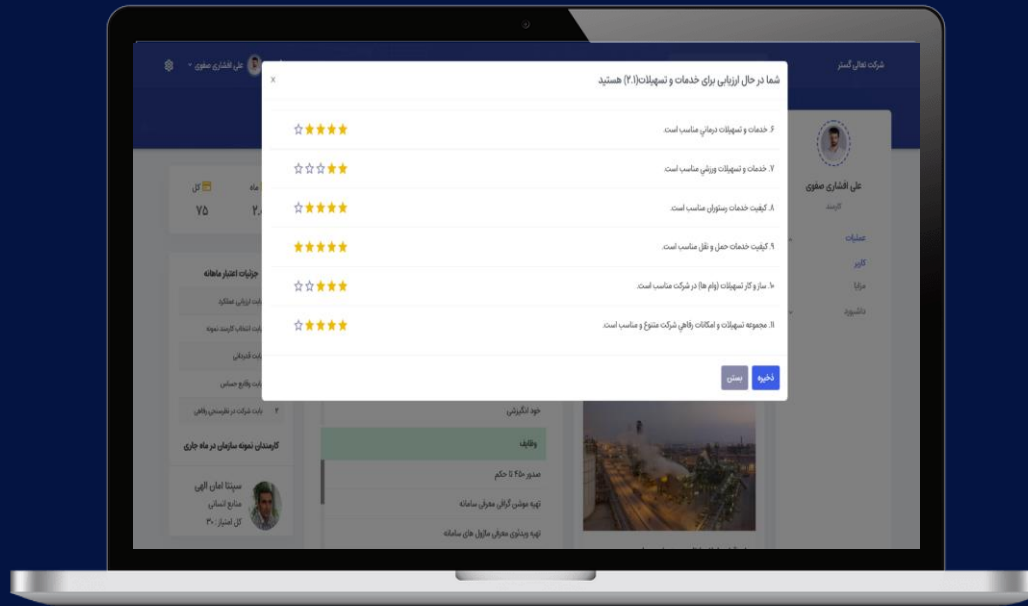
شرکت تعالی گستر

علی افشاری صفوی

شما در حال ارزیابی برای خدمات و تسهیلات(۲.۱) هستید

×

۶. خدمات و تسهیلات درمانی مناسب است.

۷. خدمات و تسهیلات ورزشی مناسب است.

۸. کیفیت خدمات رستوران مناسب است.

۹. کیفیت خدمات حمل و نقل مناسب است.

۱۰. ساز و کار تسهیلات (وام ها) در شرکت مناسب است.

۱۱. مجموعه تسهیلات و امکانات رفاهی شرکت متنوع و مناسب است.

ذخیره

بستن

علی افشاری صفوی

کارمند

عملیات

کاربر

مزایا

داشبورد

کل

۷۵

ماه

۲.

جزئیات اعتبار ماهانه

بابت ارزیابی عملکرد

بابت انتخاب کارمند نمونه

بابت قدردانی

بابت وقایع حساس

۴ بابت شرکت در نظرسنجی رفاهی

کارمندان نمونه سازمان در ماه جاری

سینا امان الهی

منابع انسانی

کل امتیاز : ۳۰

خود انگیزشی

وظایف

صدور ۴۰ تا حکم

تهیه موشن گرافی معرفی سامانه

تهیه ویدئوی معرفی ماژول های سامانه